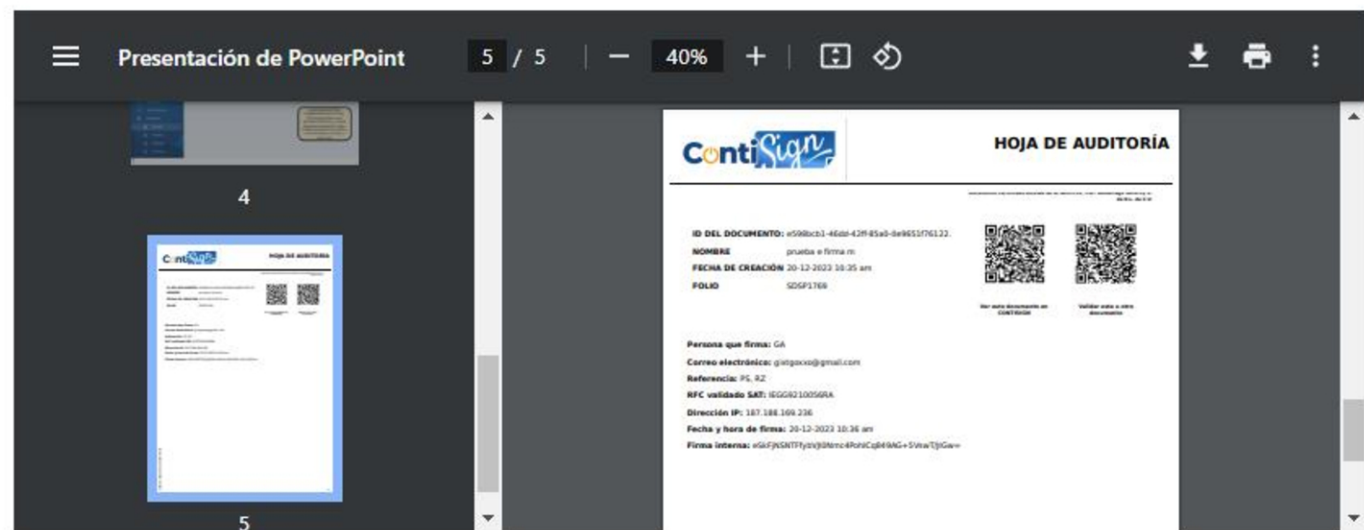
Presentación de PowerPoint 5 / 5 — 40% +

4

5

ContiSign

HOJA DE AUDITORÍA

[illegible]

ID DEL DOCUMENTO: e598bcb1-46dd-42ff-85a0-de9651f76122.
NOMBRE prueba e firma m
FECHA DE CREACIÓN 20-12-2022 10:35 am
FOLIO SDSP1769

Ver este documento en CONTISIGN

Validar este u otro documento

Persona que firma: GA
Correo electrónico: g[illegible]@gmail.com
Referencia: PS, RZ
RFC validado SAT: IEGG8210056RA
Dirección IP: 187.188.169.236
Fecha y hora de firma: 20-12-2022 10:36 am
Firma interna: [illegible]